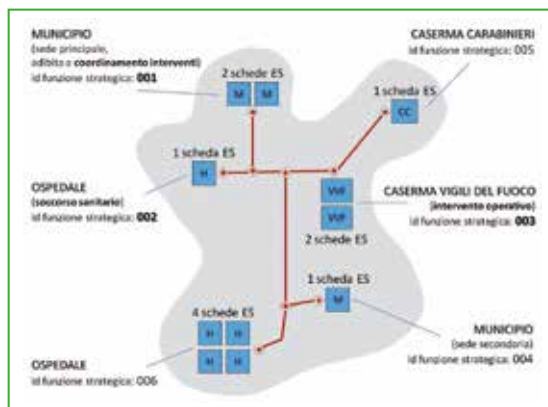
MUNICIPIO
(sede principale, adibito a coordinamento interventi)
Id funzione strategica: 001

2 schede ES
M M

CASERMA CARABINIERI
Id funzione strategica: 005

1 scheda ES
CC

1 scheda ES
H

OSPEDALE
(soccorso sanitario)
Id funzione strategica: 002

VVF
VVF
2 schede ES

CASERMA VIGILI DEL FUOCO
(intervento operativo)
Id funzione strategica: 003

1 scheda ES
M

4 schede ES
H H
H H

OSPEDALE
Id funzione strategica: 006

MUNICIPIO
(sede secondaria)
Id funzione strategica: 004